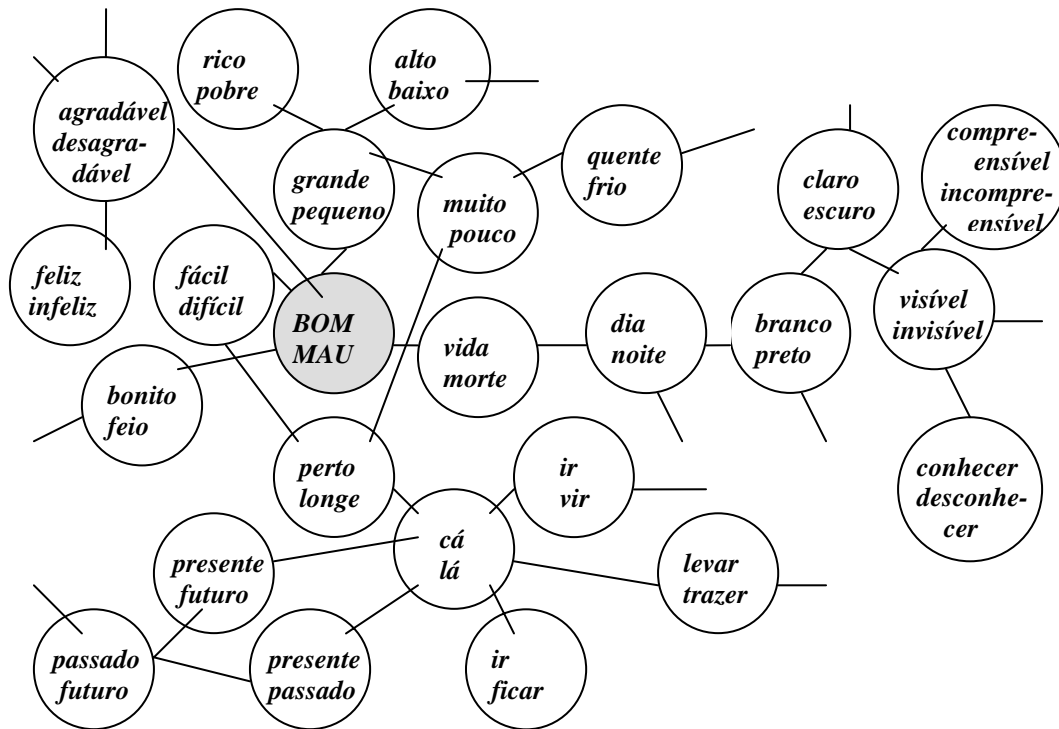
rico
pobre

alto
baixo

agradável
desagradável

grande
pequeno

muito
pouco

quente
frio

claro
escuro

compreensível
incompreensível

feliz
infeliz

fácil
difícil

BOM
MAU

vida
morte

dia
noite

branco
preto

visível
invisível

bonito
feio

perto
longe

ir
vir

conhecer
desconhecer

cá
lá

presente
futuro

levar
trazer

passado
futuro

presente
passado

ir
ficar